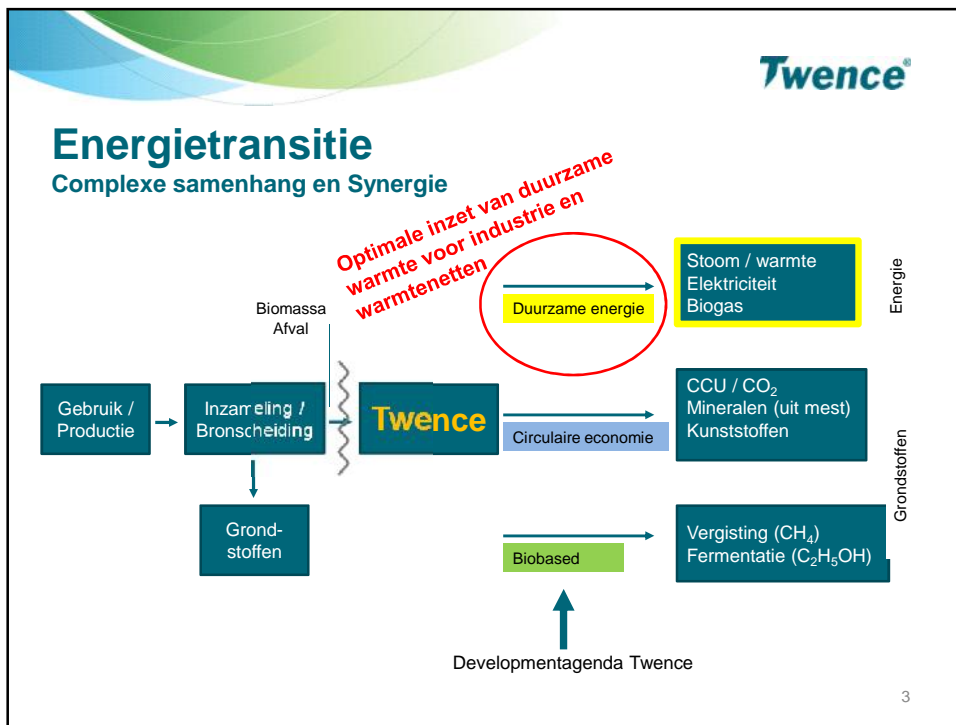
Twence®

Energietransitie

Complexe samenhang en Synergie

Optimale inzet van duurzame warmte voor industrie en warmtenetten

Biomassa
Afval

Gebruik / Productie

Inzameling / Bronscheiding

Grondstoffen

Twence

Duurzame energie

Circulaire economie

Biobased

Stoom / warmte
Elektriciteit
Biogas

Energie

CCU / $CO_2$
Mineralen (uit mest)
Kunststoffen

Grondstoffen

Vergisting ($CH_4$)
Fermentatie ($C_2H_5OH$)

Developmentagenda Twence

3